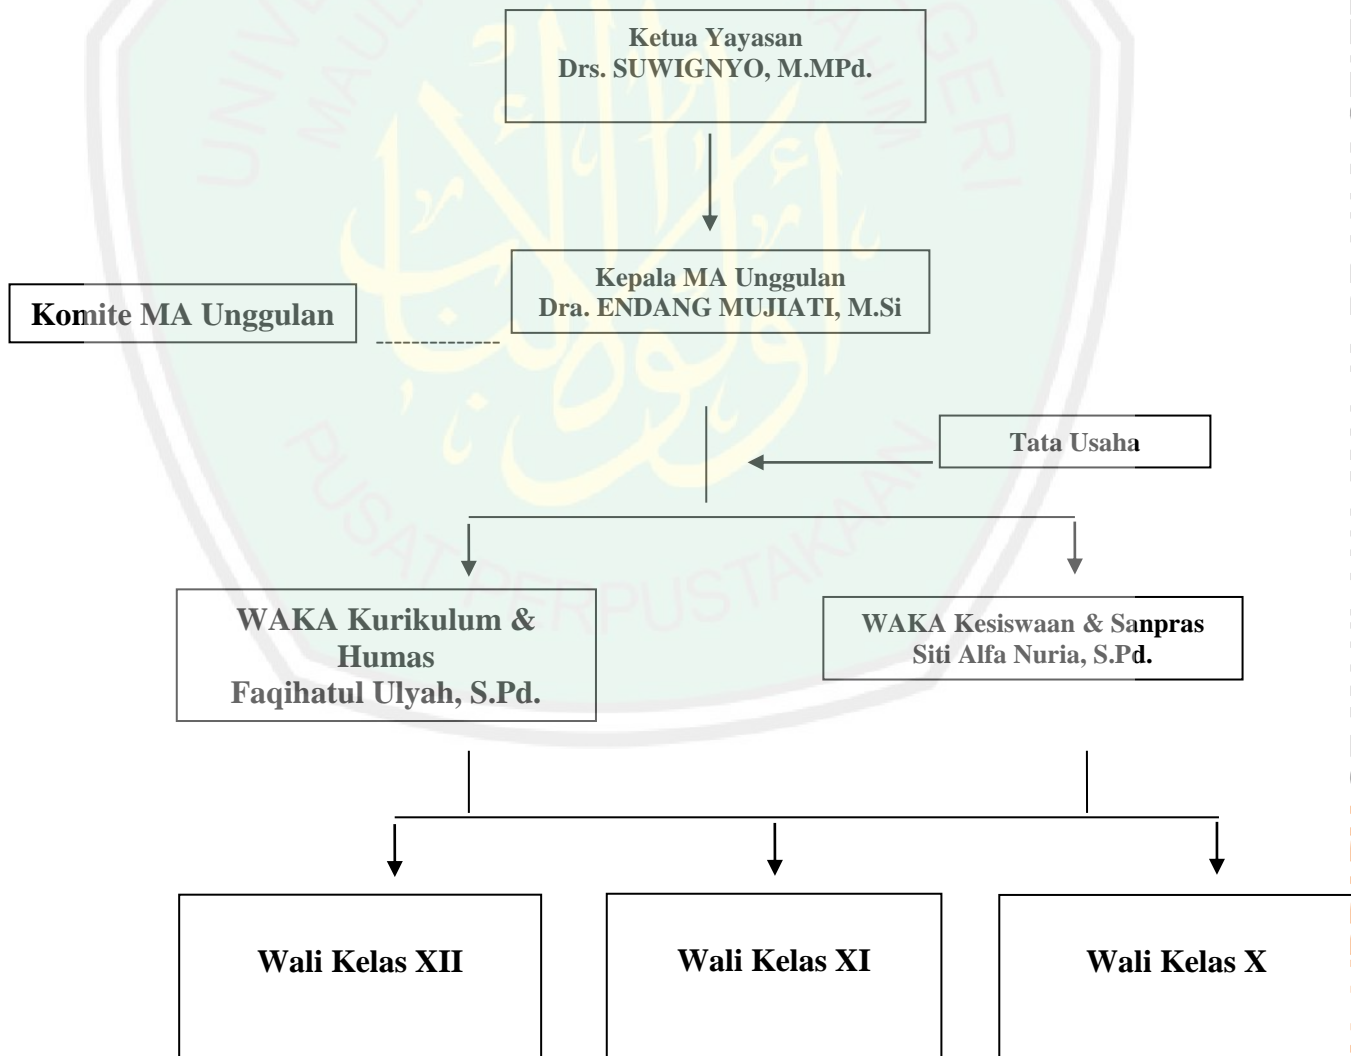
Ketua Yayasan
Drs. SUWIGNYO, M.MPd.

Komite MA Unggulan

Kepala MA Unggulan
Dra. ENDANG MUJIATI, M.Si

Tata Usaha

WAKA Kurikulum & Humas
Faqihatul Ulyah, S.Pd.

WAKA Kesiswaan & Sanpras
Siti Alfa Nuria, S.Pd.

Wali Kelas XII

Wali Kelas XI

Wali Kelas X